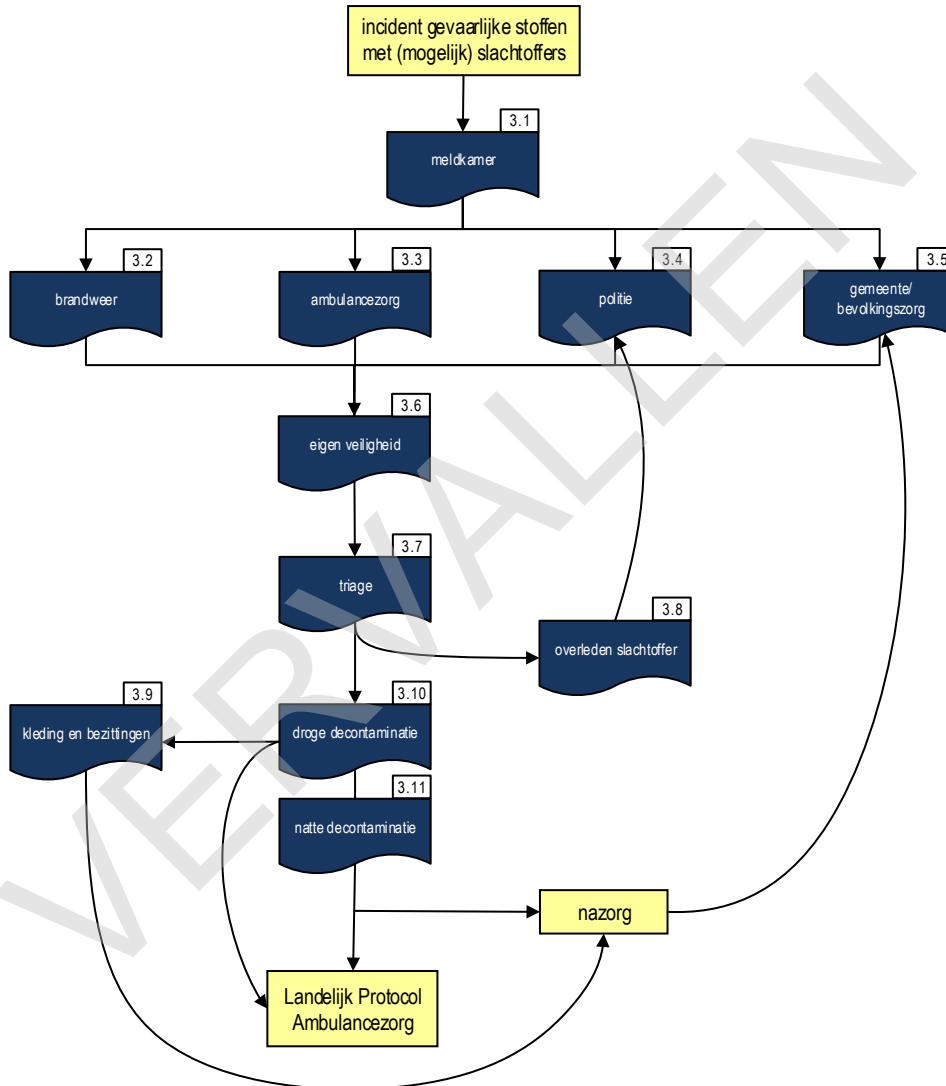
incident gevaarlijke stoffen met (mogelijk) slachtoffers

3.1
meldkamer

3.2
brandweer

3.3
ambulancezorg

3.4
politie

3.5
gemeente/ bevolkingszorg

3.6
eigen veiligheid

3.7
triage

3.8
overleden slachtoffer

3.9
kleding en bezittingen

3.10
droge decontaminatie

3.11
natte decontaminatie

nazorg

Landelijk Protocol Ambulancezorg

VERVALLEN